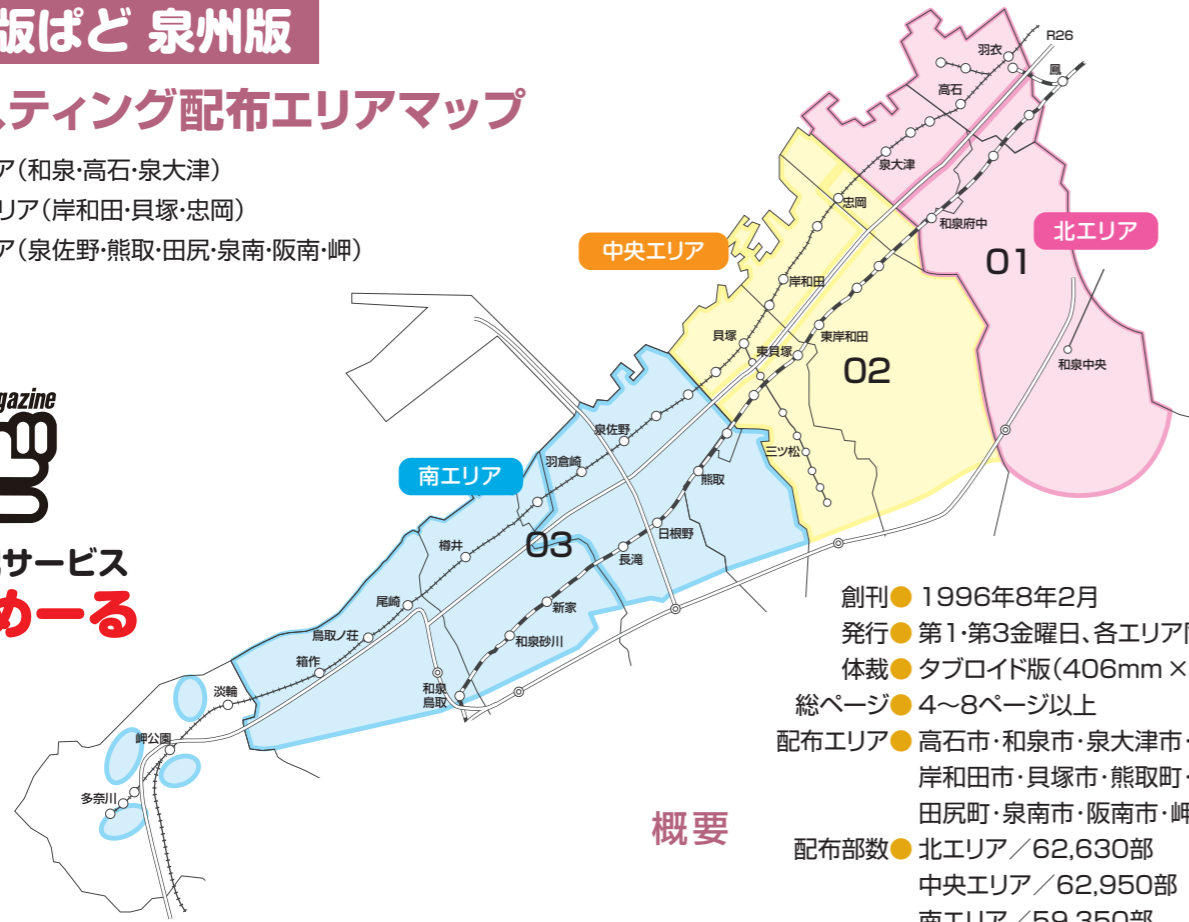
阪ぱど 泉州版

ティング配布エリアマップ

ア(和泉・高石・泉大津)
リア(岸和田・貝塚・忠岡)
ア(泉佐野・熊取・田尻・泉南・阪南・岬)

gazine

サービス
めーる

R26
羽衣
鳳
高石
泉大津
忠岡
和泉府中
北エリア
01
中央エリア
岸和田
貝塚
東貝塚
東岸和田
02
和泉中央
泉佐野
羽倉崎
三ツ松
熊取
南エリア
樽井
03
日根野
長滝
尾崎
新家
鳥取ノ荘
和泉砂川
箱作
和泉鳥取
淡輪
岬公園
多奈川

創刊● 1996年8月2月
発行● 第1・第3金曜日、各エリア
体裁● タブロイド版(406mm ×
総ページ● 4〜8ページ以上
配布エリア● 高石市・和泉市・泉大津市・
岸和田市・貝塚市・熊取町・
田尻町・泉南市・阪南市・岬
概要
配布部数● 北エリア/62,630部
中央エリア/62,950部
南エリア/59,350部